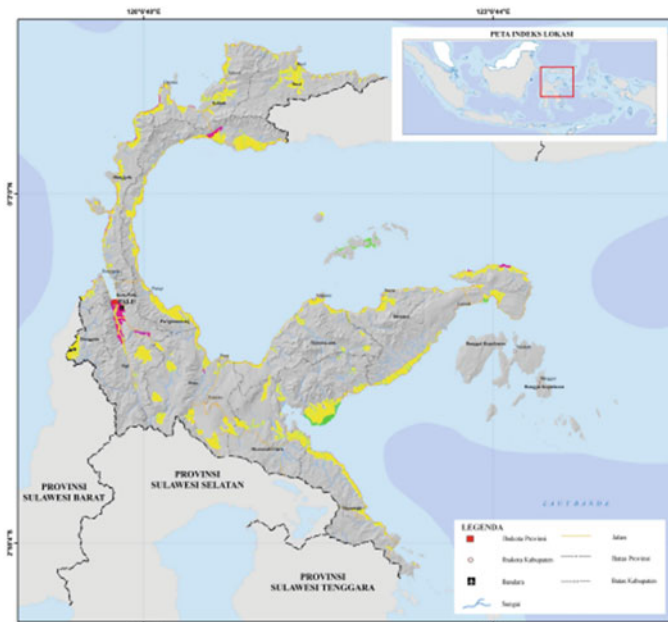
120°0'40"E

123°0'40"E

PETA INDEKS LOKASI

PALU

PROVINSI SULAWESI BARAT

PROVINSI SULAWESI SELATAN

PROVINSI SULAWESI TENGGARA

LAUT BANDA

LEGENDA

Ibukota Provinsi

Ibukota Kabupaten

Bandara

Sungai

Jalan

Batas Provinsi

Batas Kabupaten